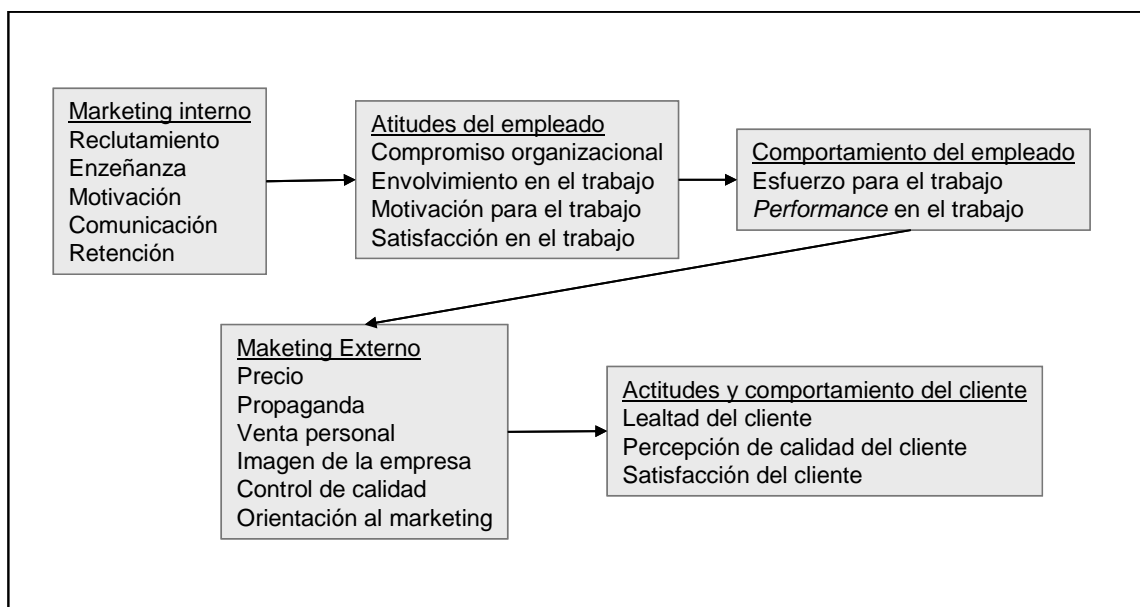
Marketing interno
Reclutamiento
Enzeñanza
Motivación
Comunicación
Retención

Atitudes del empleado
Compromiso organizacional
Envolvimiento en el trabajo
Motivación para el trabajo
Satisfacción en el trabajo

Comportamiento del empleado
Esfuerzo para el trabajo
*Performance* en el trabajo

Maketing Externo
Precio
Propaganda
Venta personal
Imagen de la empresa
Control de calidad
Orientación al marketing

Actitudes y comportamiento del cliente
Lealtad del cliente
Percepción de calidad del cliente
Satisfacción del cliente